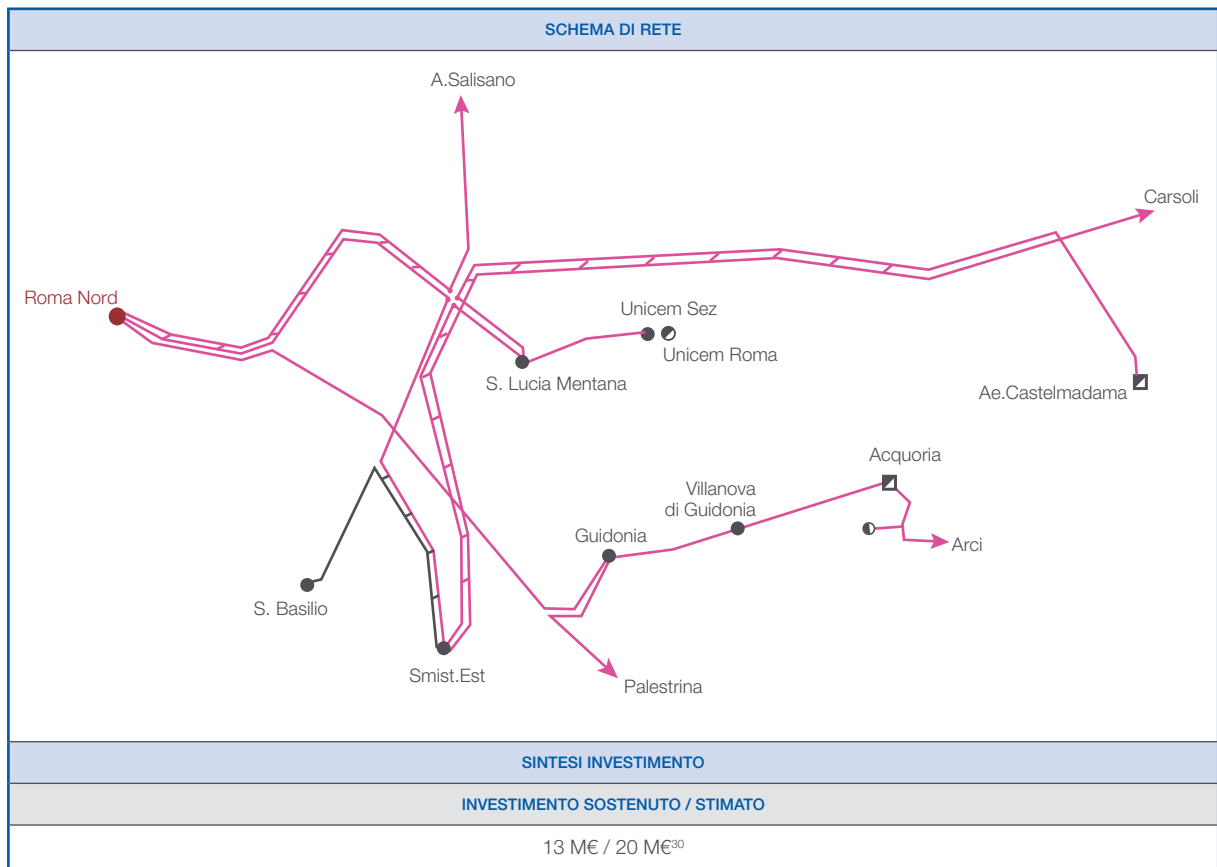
SCHEMA DI RETE

A.Salisano

Carsoli

Roma Nord

Unicem Sez

Unicem Roma

S. Lucia Mentana

Ae.Castelmadama

Acquoria

Villanova di Guidonia

Guidonia

Arci

S. Basilio

Smist.Est

Palestrina

SINTESI INVESTIMENTO

INVESTIMENTO SOSTENUTO / STIMATO

13 M€ / 20 M€$^{30}$